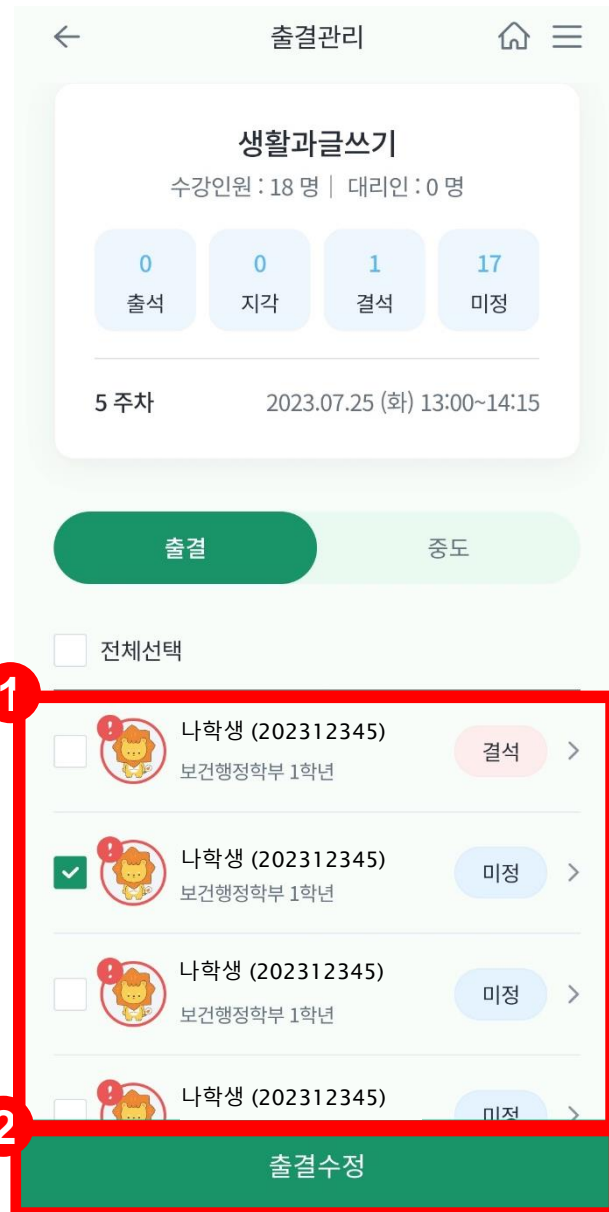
출결관리

생활과글쓰기

수강인원 : 18 명 | 대리인 : 0 명

0
출석

0
지각

1
결석

17
미정

5 주차

2023.07.25 (화) 13:00~14:15

출결

중도

전체선택

1

나학생 (202312345)
보건행정학부 1학년
결석

나학생 (202312345)
보건행정학부 1학년
미정

나학생 (202312345)
보건행정학부 1학년
미정

나학생 (202312345)
미정

2

출결수정